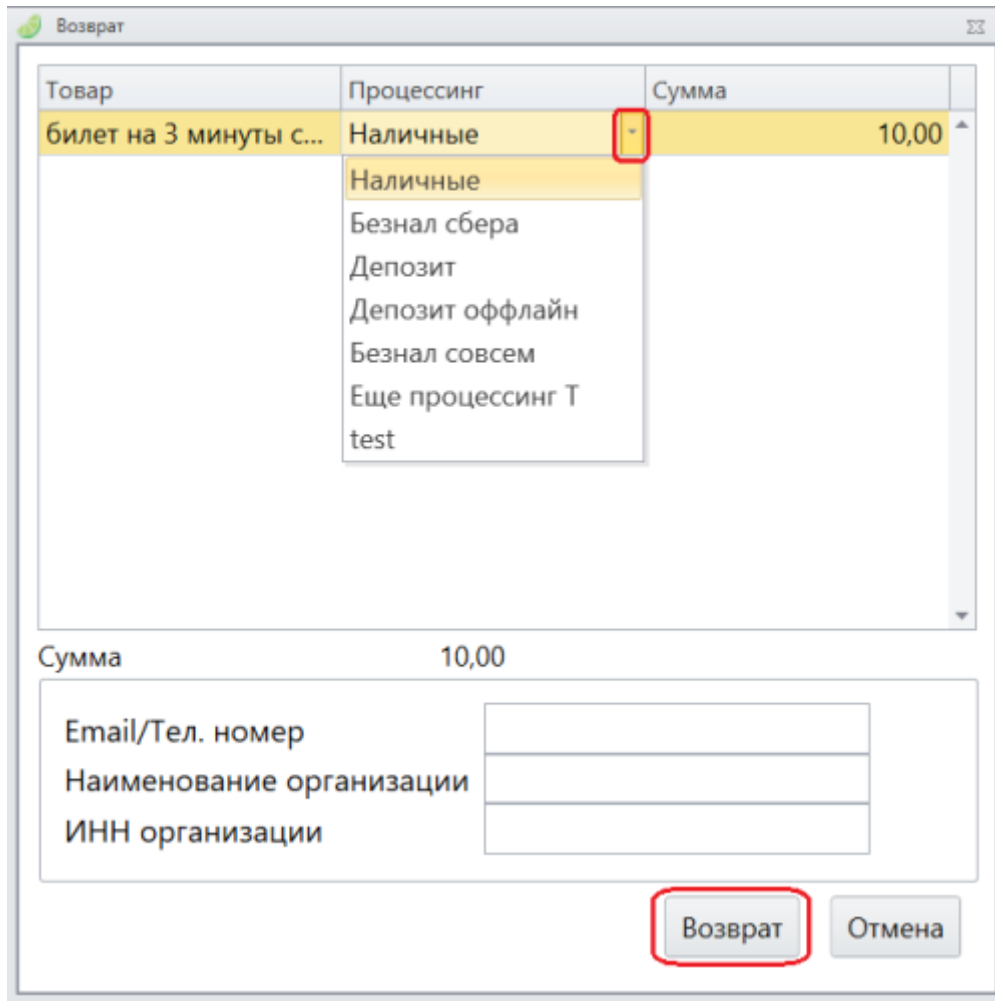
Возврат

| Товар | Процессинг | Сумма |
|---|---|---|
| билет на 3 минуты с... | Наличные | 10,00 |

Наличные
Безнал сбера
Депозит
Депозит оффлайн
Безнал совсем
Еще процессинг Т
test

Сумма 10,00

Email/Тел. номер
Наименование организации
ИНН организации

Возврат
Отмена